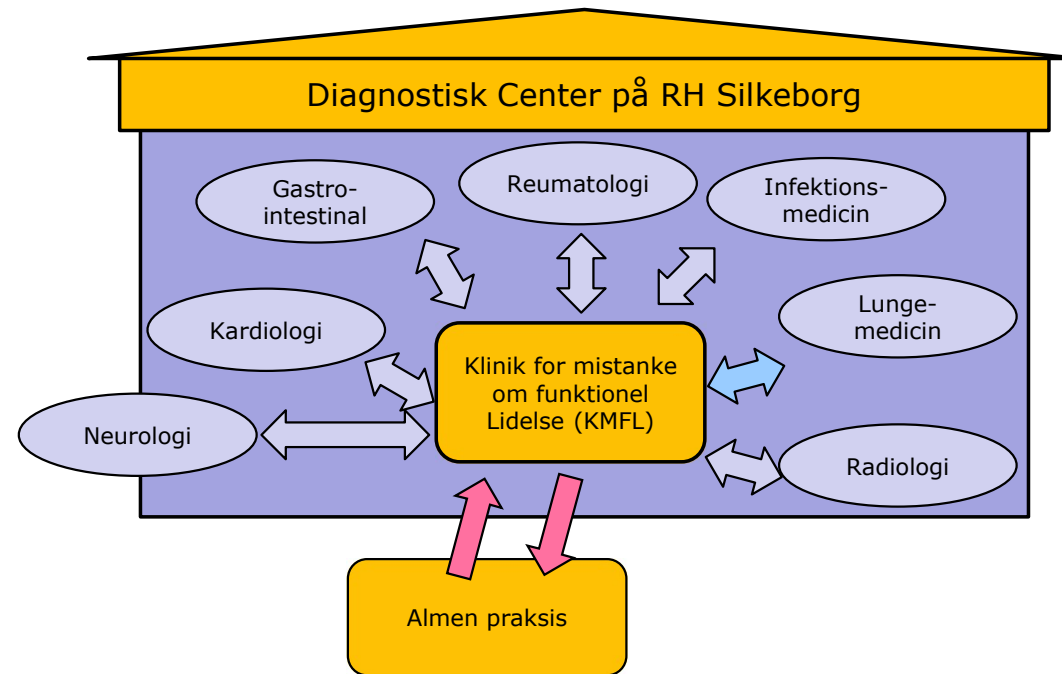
Diagnostisk Center på RH Silkeborg

Gastro-intestinal

Reumatologi

Infektions-medicin

Kardiologi

Lunge-medicin

Klinik for mistanke om funktionel Lidelse (KMFL)

Neurologi

Radiologi

Almen praksis